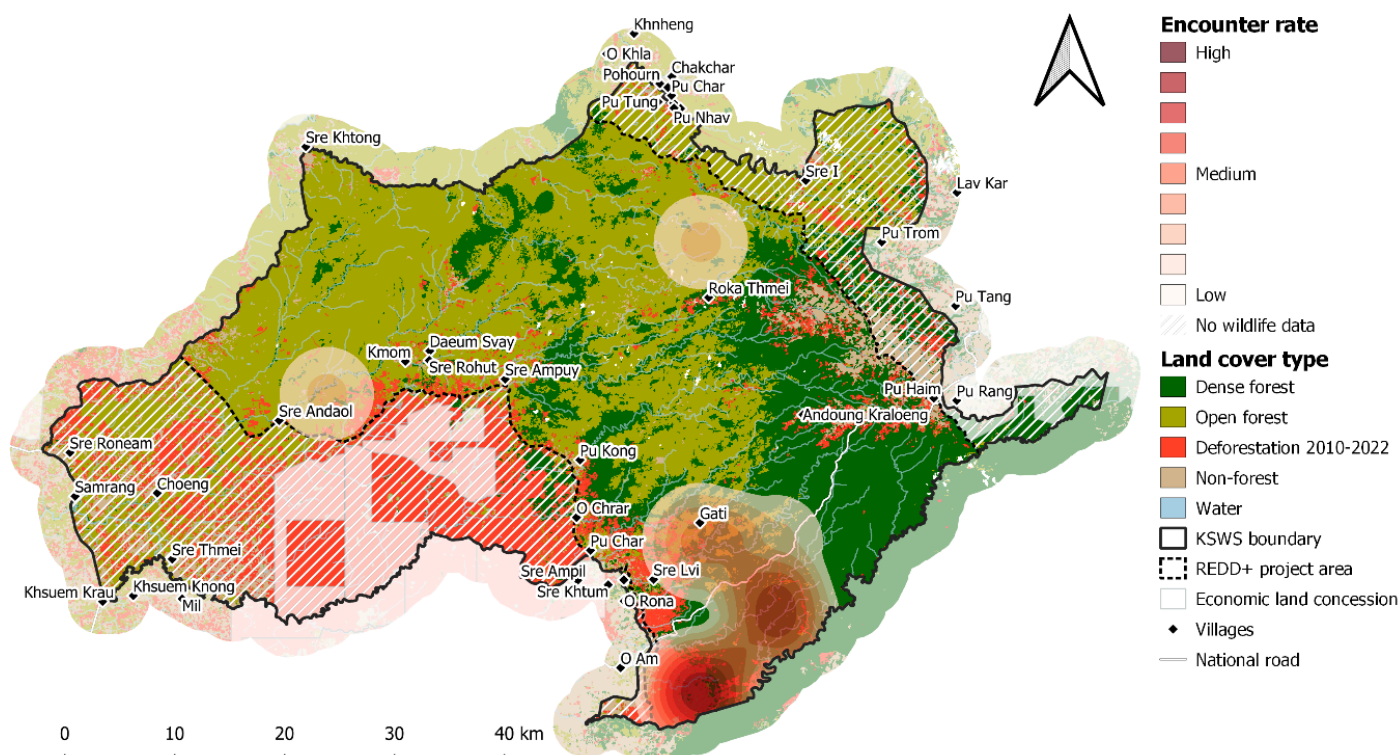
Khnheng
O Khla
Chakchar
Pohourn
Pu Char
Pu Tung
Pu Nhav
Sre Khtong
Sre I
Lav Kar
Pu Trom
Roka Thmei
Pu Tang
Daeum Svay
Kmom
Sre Rohut
Sre Ampuy
Sre Andaol
Pu Haim
Pu Rang
Andoung Kraloeng
Sre Roneam
Pu Kong
Samrang
Choeng
O Chrar
Gati
Pu Char
Sre Thmei
Sre Ampil
Sre Lvi
Khsuem Krau
Khsuem Knong
Sre Khtum
Mil
O Rona
O Am

0 10 20 30 40 km

Encounter rate
High
Medium
Low
No wildlife data
Land cover type
Dense forest
Open forest
Deforestation 2010-2022
Non-forest
Water
KSWS boundary
REDD+ project area
Economic land concession
Villages
National road